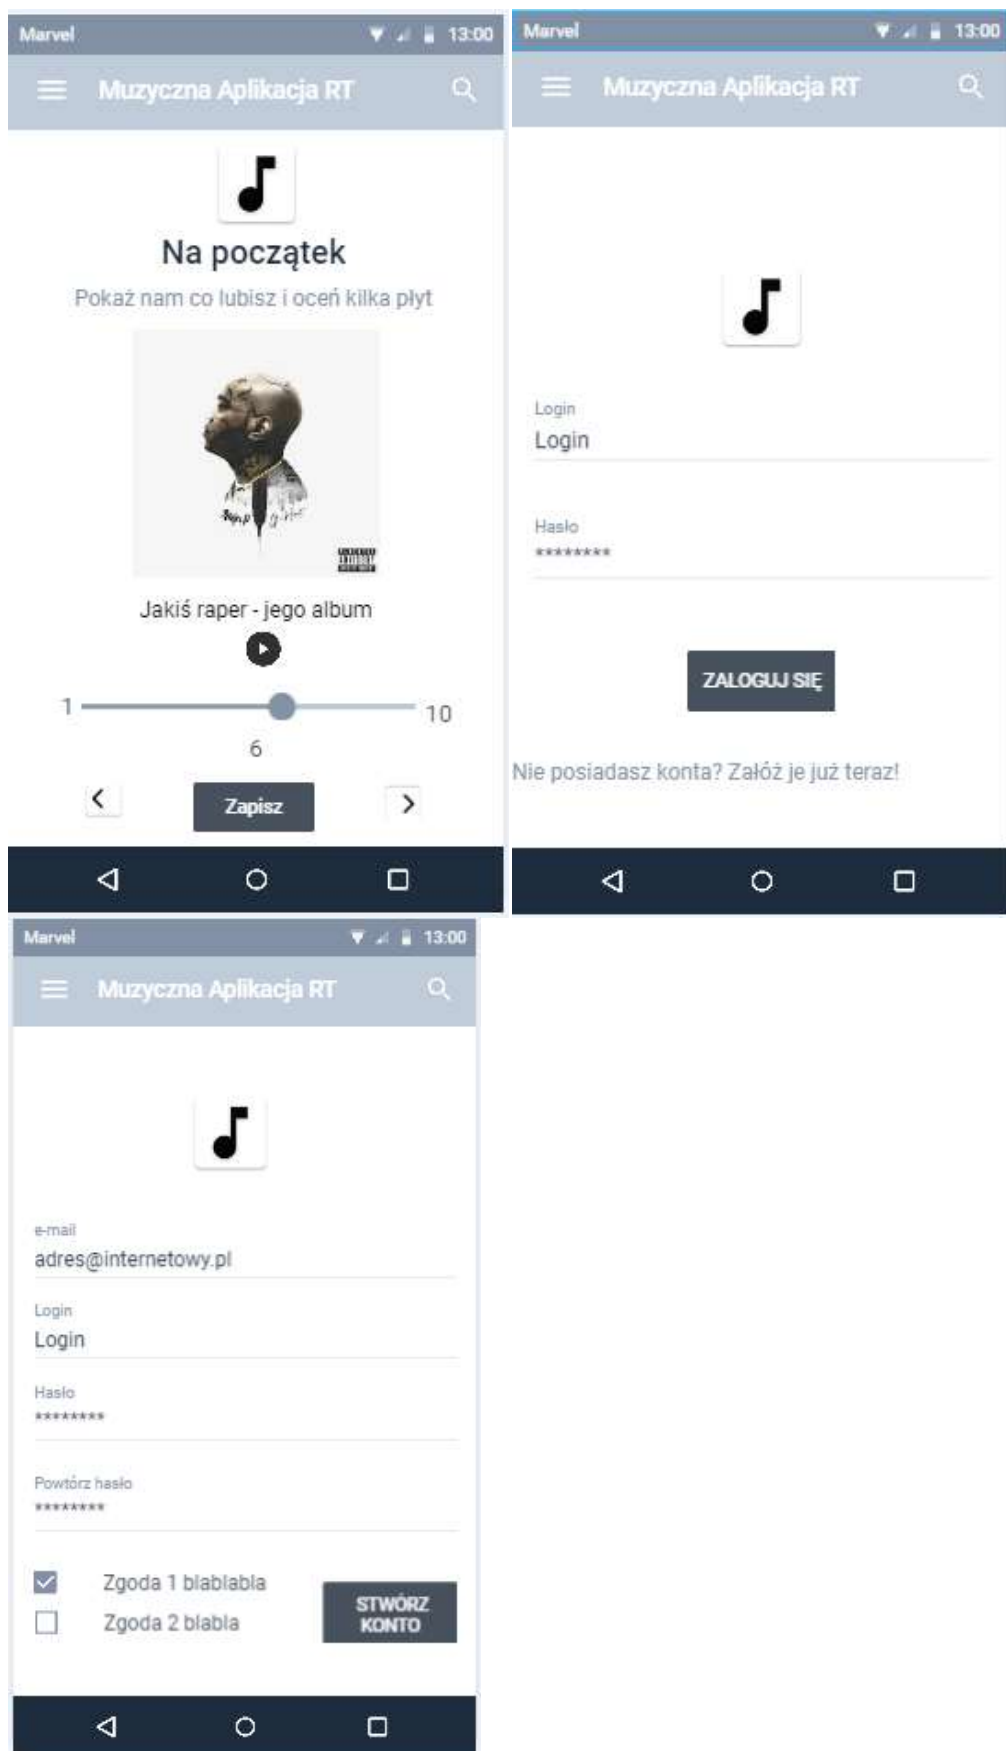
Marvel 13:00

Muzyczna Aplikacja RT

Na początek

Pokaż nam co lubisz i oceń kilka płyt

Jakiś raper - jego album

1 10

6

Zapisz

Marvel 13:00

Muzyczna Aplikacja RT

Login
Login

Hasło
********

ZALOGUJ SIĘ

Nie posiadasz konta? Załóż je już teraz!

Marvel 13:00

Muzyczna Aplikacja RT

e-mail
adres@internetowy.pl

Login
Login

Hasło
********

Powtórz hasło
********

Zgoda 1 blablabla

Zgoda 2 blabla

STWÓRZ KONTO